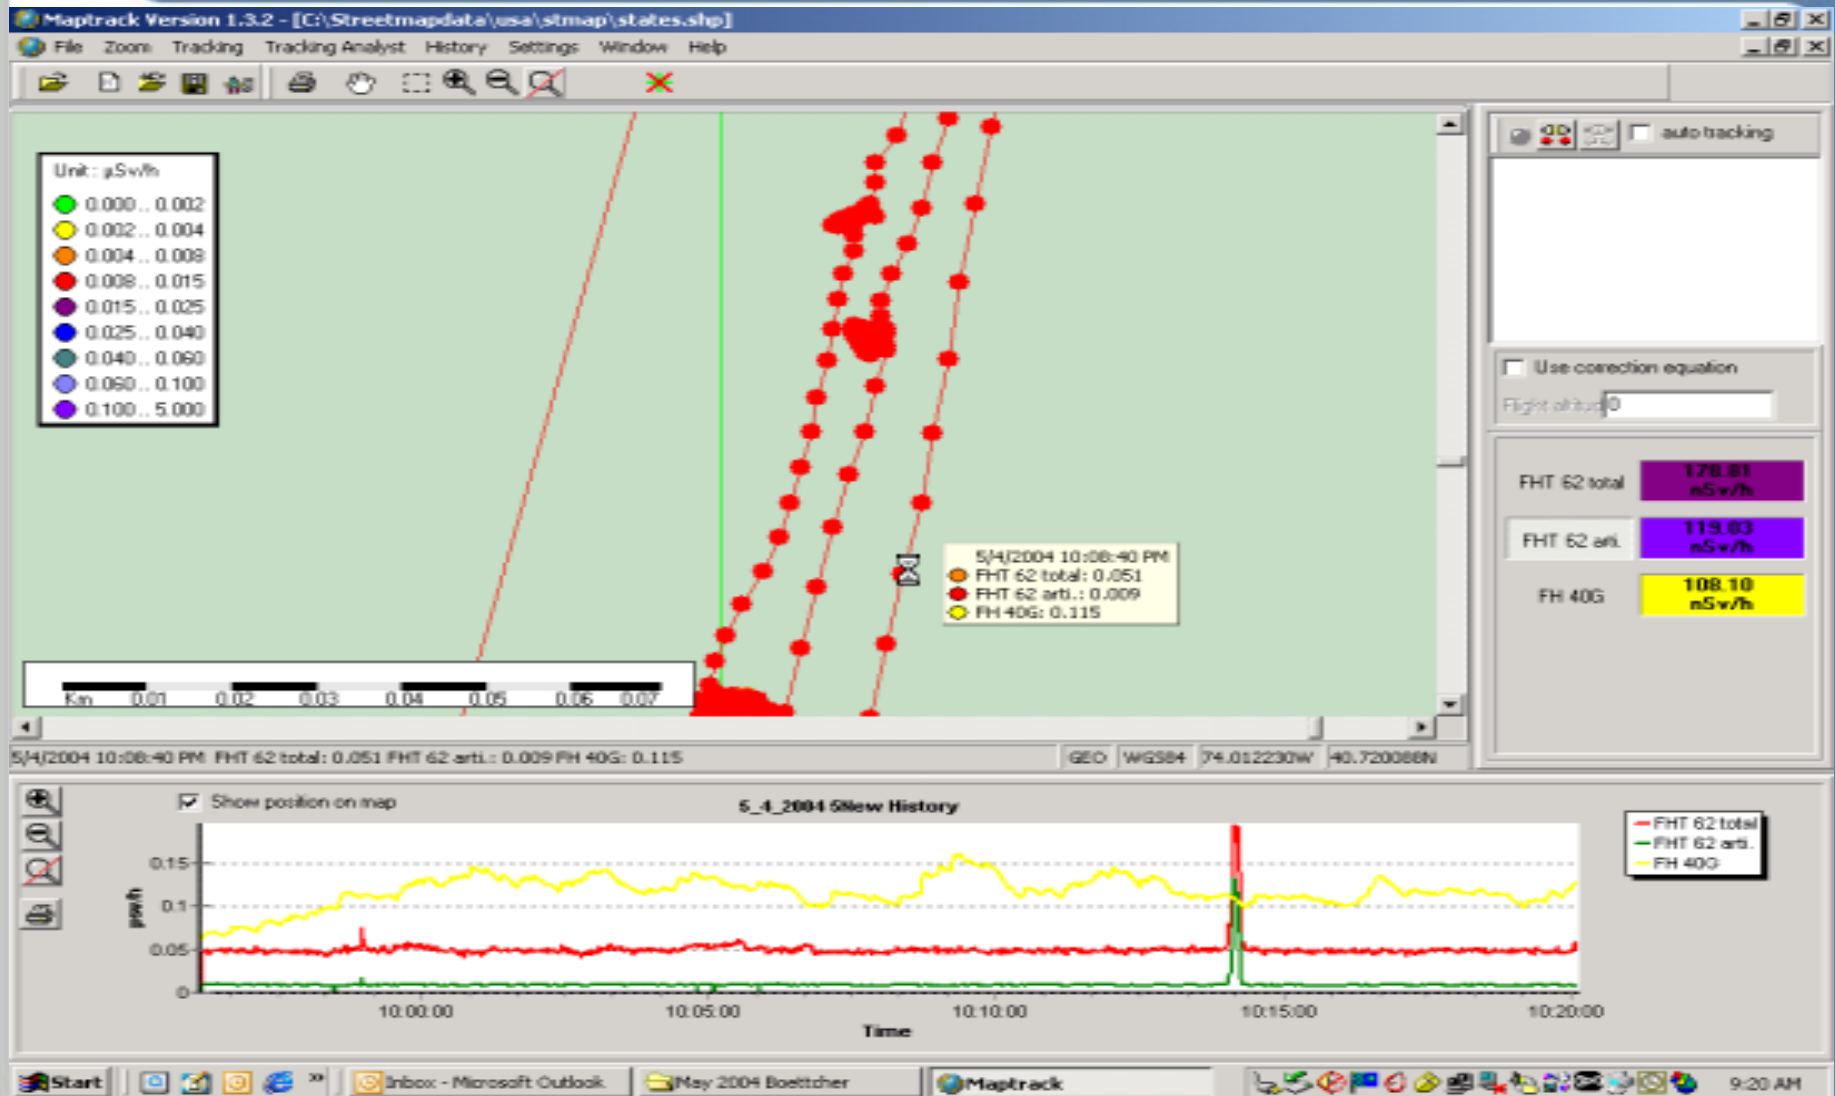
Maptrack Version 1.3.2 - [C:\Streetmapdata\usa\stmap\states.shp]

File Zoom Tracking Tracking Analyst History Settings Window Help

Unit : µSv/h
0.000 .. 0.002
0.002 .. 0.004
0.004 .. 0.008
0.008 .. 0.015
0.015 .. 0.025
0.025 .. 0.040
0.040 .. 0.060
0.060 .. 0.100
0.100 .. 5.000

Km 0.01 0.02 0.03 0.04 0.05 0.06 0.07

5/4/2004 10:08:40 PM
FHT 62 total: 0.051
FHT 62 arti.: 0.009
FH 40G: 0.115

auto tracking

Use correction equation
Flight altitud 0

FHT 62 total 178.81 nSv/h
FHT 62 arti. 119.83 nSv/h
FH 40G 108.10 nSv/h

5/4/2004 10:08:40 PM FHT 62 total: 0.051 FHT 62 arti.: 0.009 FH 40G: 0.115 GEO WGS84 74.012230W 40.720088N

Show position on map

5_4_2004 5New History

FHT 62 total
FHT 62 arti.
FH 40G

0.15
0.1
0.05
0
µSv/h

10:00:00 10:05:00 10:10:00 10:15:00 10:20:00
Time

Start Inbox - Microsoft Outlook May 2004 Boettcher Maptrack 9:20 AM